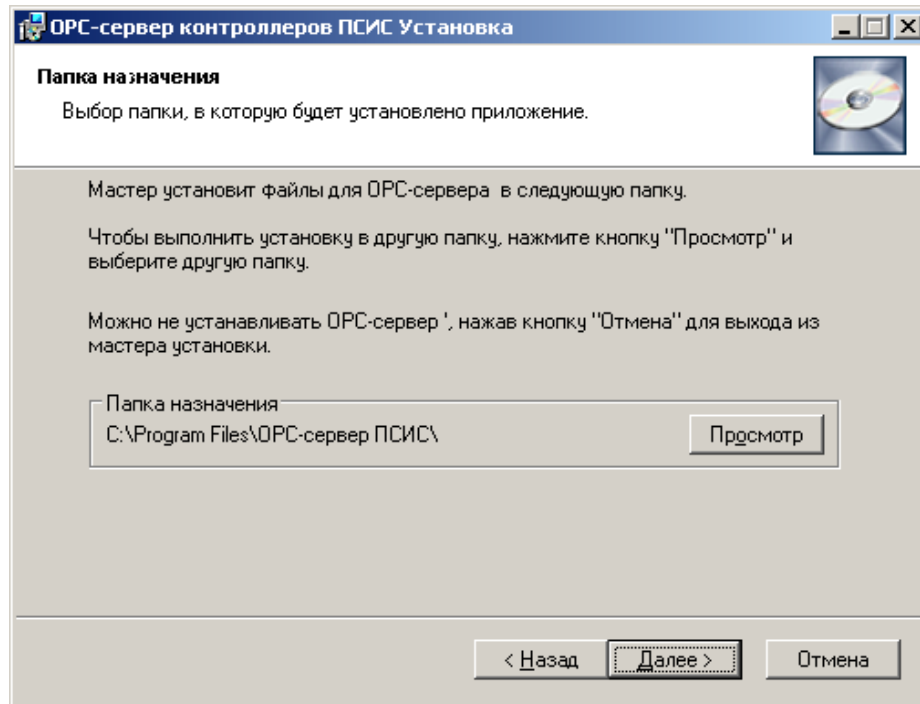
ОРС-сервер контроллеров ПСИС Установка

Папка назначения

Выбор папки, в которую будет установлено приложение.

Мастер установит файлы для ОРС-сервера в следующую папку.

Чтобы выполнить установку в другую папку, нажмите кнопку "Просмотр" и выберите другую папку.

Можно не устанавливать ОРС-сервер ', нажав кнопку "Отмена" для выхода из мастера установки.

Папка назначения

C:\Program Files\ОРС-сервер ПСИС\

Просмотр

< Назад

Далее >

Отмена